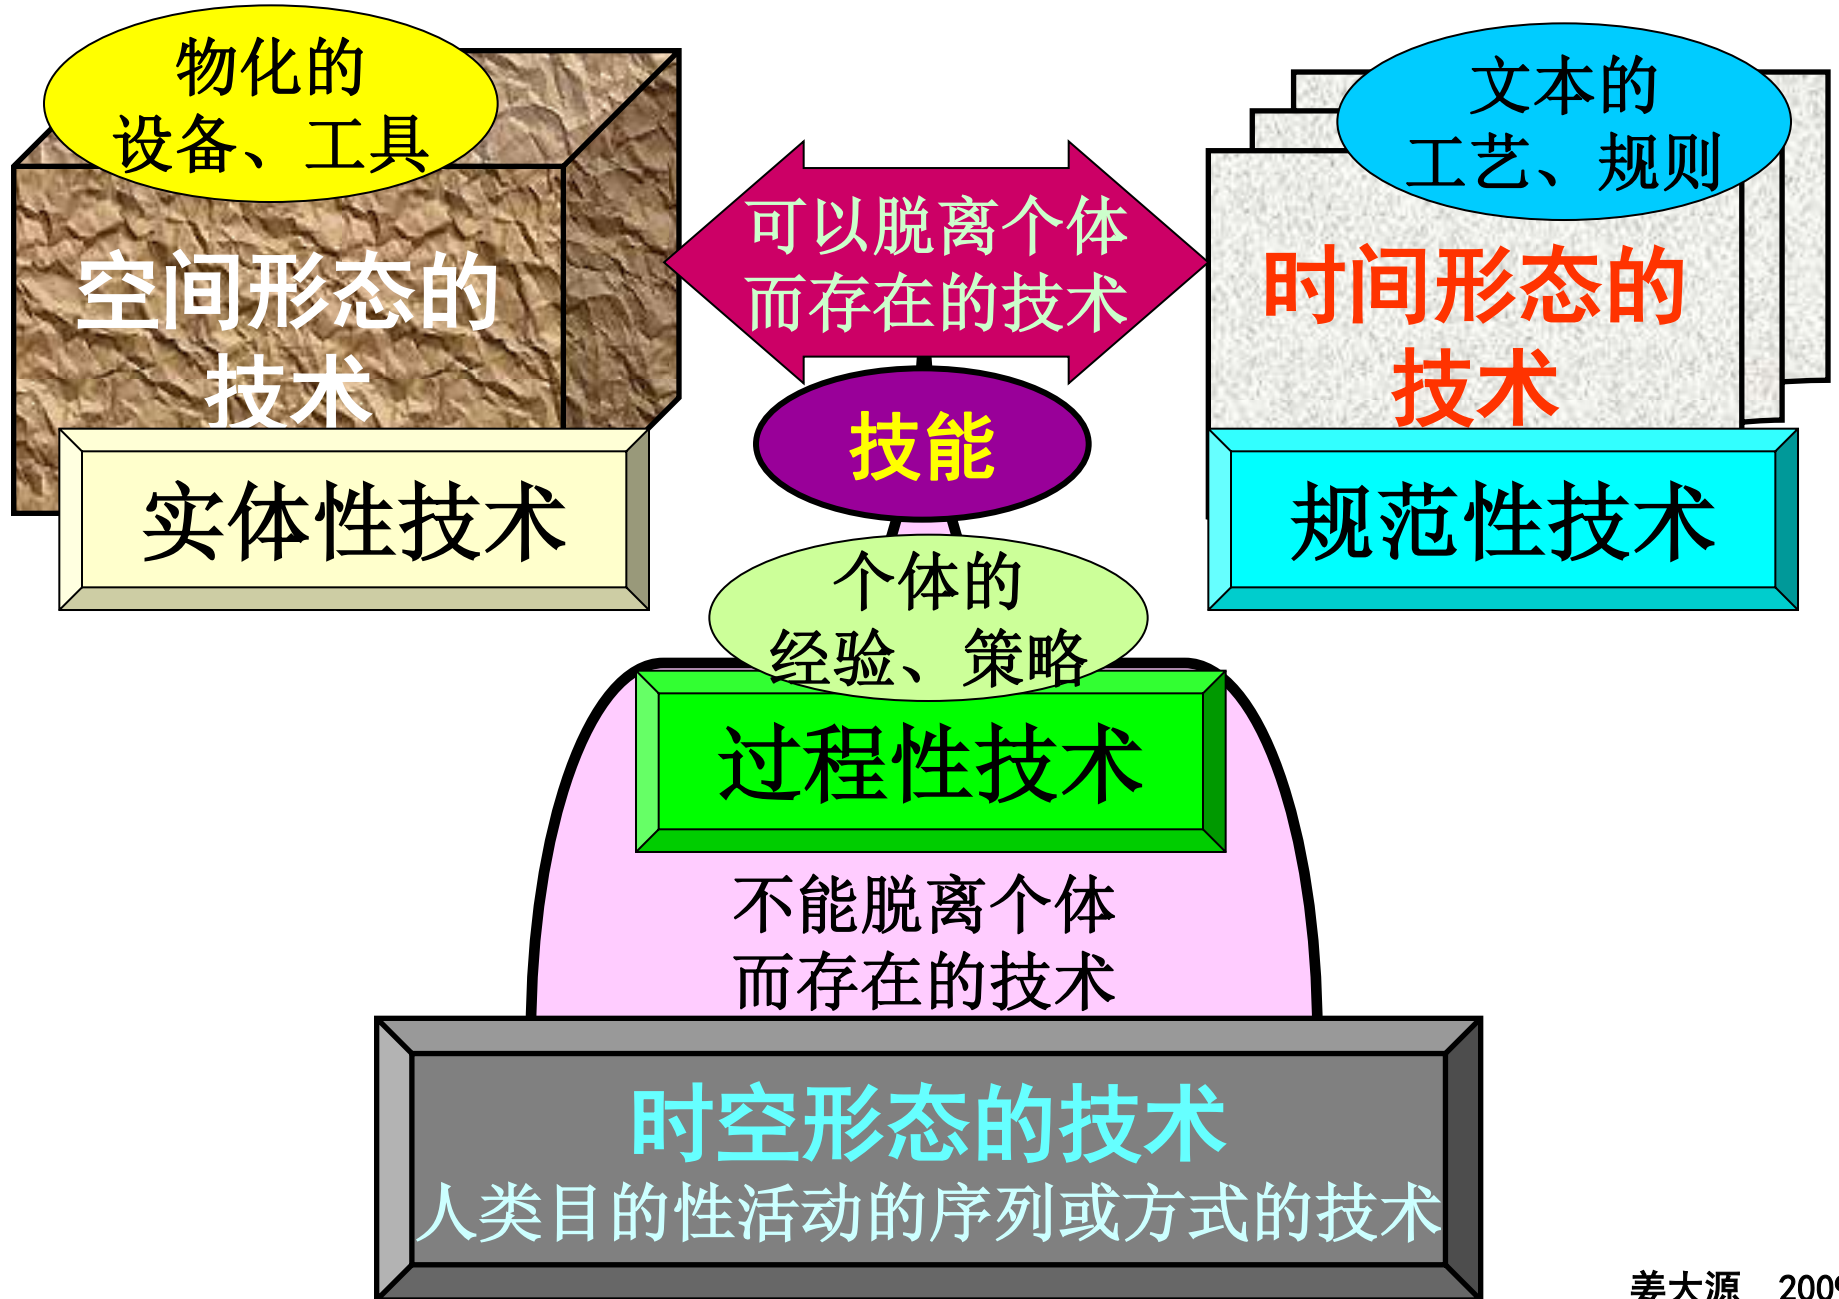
物化的
设备、工具

空间形态的
技术

实体性技术

可以脱离个体
而存在的技术

文本的
工艺、规则

时间形态的
技术

规范性技术

技能

个体的
经验、策略

过程性技术

不能脱离个体
而存在的技术

时空形态的技术
人类目的性活动的序列或方式的技术

姜大源 200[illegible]